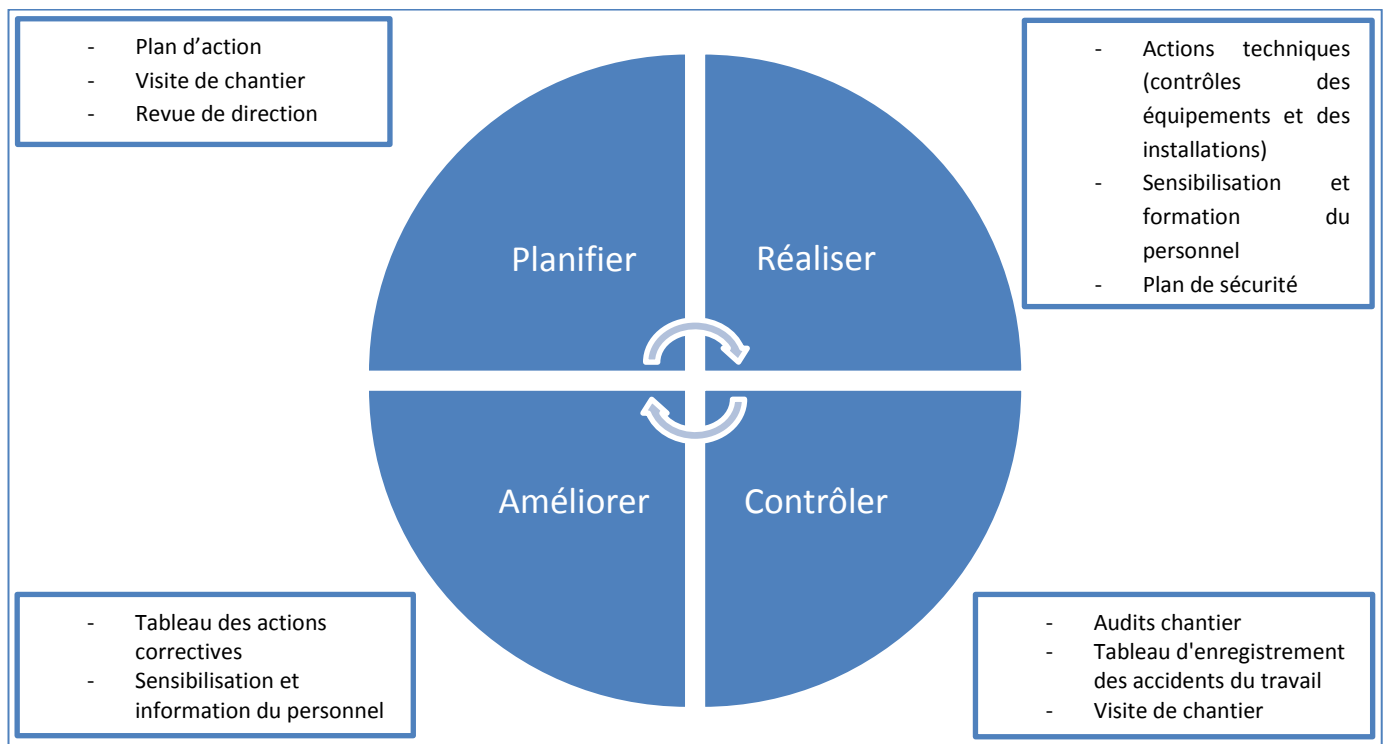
- Plan d’action
- Visite de chantier
- Revue de direction

- Actions techniques (contrôles des équipements et des installations)
- Sensibilisation et formation du personnel
- Plan de sécurité

Planifier

Réaliser

Améliorer

Contrôler

- Tableau des actions correctives
- Sensibilisation et information du personnel

- Audits chantier
- Tableau d'enregistrement des accidents du travail
- Visite de chantier